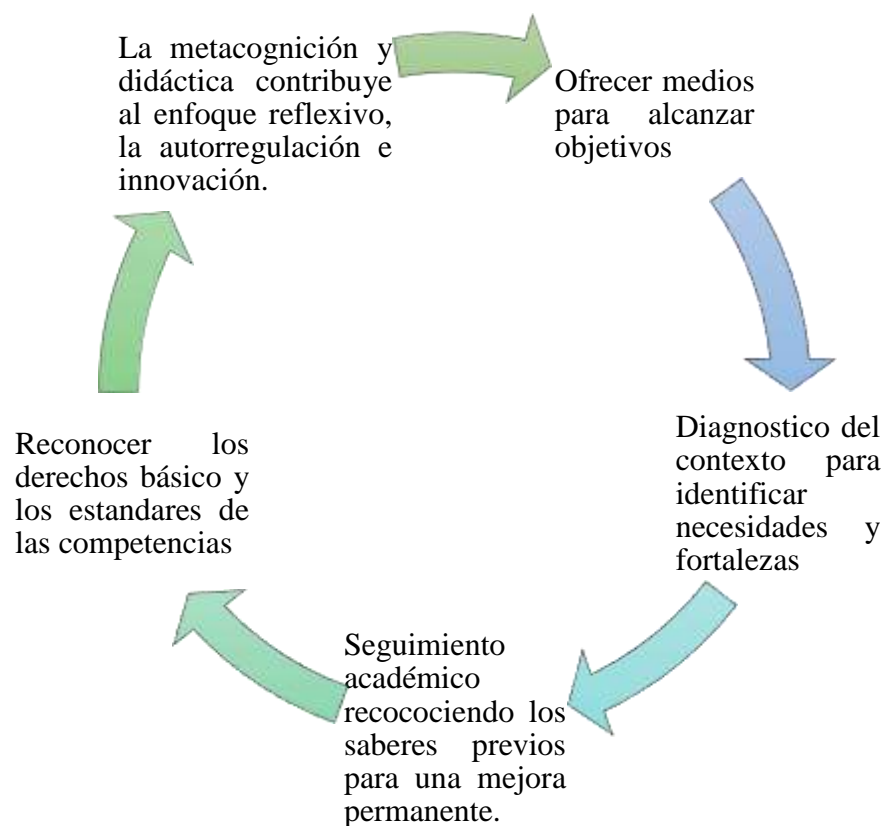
La metacognición y didáctica contribuye al enfoque reflexivo, la autorregulación e innovación.

Ofrecer medios para alcanzar objetivos

Diagnostico del contexto para identificar necesidades y fortalezas

Seguimiento académico recocociendo los saberes previos para una mejora permanente.

Reconocer los derechos básico y los estandares de las competencias